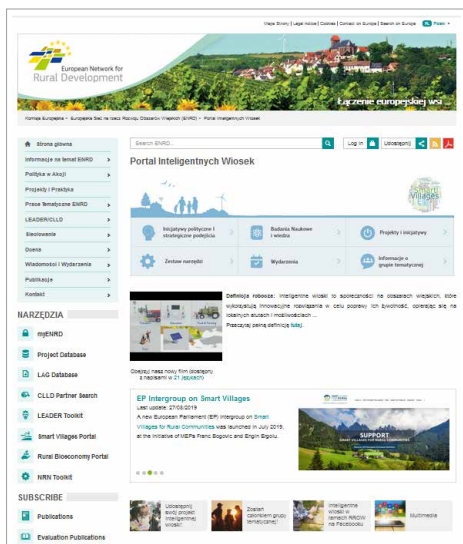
Mapa Strony | Legal notice | Cookies | Contact on Europe | Search on Europe PL Polski

European Network for Rural Development

Łączenie europejskiej wsi...

Komisja Europejska > Europejska Sieć na rzecz Rozwoju Obszarów Wiejskich (ENRD) > Portal Inteligentnych Wiosek

Strona główna
Informacje na temat ENRD
Polityka w Akcji
Projekty i Praktyka
Prace tematyczne ENRD
LEADER/CLLD
Sieciowanie
Ocena
Wiadomości i Wydarzenia
Publikacje
Kontakt

NARZĘDZIA
myENRD
Project Database
LAG Database
CLLD Partner Search
LEADER Toolkit
Smart Villages Portal
Rural Bioeconomy Portal
NRN Toolkit

SUBSCRIBE
Publications
Evaluation Publications

Search ENRD...
Log in Udostępnij

Portal Inteligentnych Wiosek

Smart Villages

Inicjatywy polityczne i strategiczne podejścia
Badania Naukowe i wiedza
Projekty i inicjatywy
Zestaw narzędzi
Wydarzenia
Informacje o grupie tematycznej

Definicja robocza: Inteligentne wioski to społeczności na obszarach wiejskich, które wykorzystują innowacyjne rozwiązania w celu poprawy ich żywotności, opierając się na lokalnych atutach i możliwościach ...
Przeczytaj pełną definicję tutaj

Obejrzyj nasz nowy film (dostępny z napisami w 21 językach)

EP Intergroup on Smart Villages
Last update: 27/08/2019
A new European Parliament (EP) intergroup on Smart Villages for Rural Communities was launched in July 2019, at the initiative of MEPs Franc Bogovic and Englin Eigoiu.

SUPPORT SMART VILLAGES FOR RURAL COMMUNITIES

Udostępnij swój projekt inteligentnej wioski!
Zostań członkiem grupy tematycznej!
Inteligentne Wioski w ramach RROW na Facebooku
Multimedia